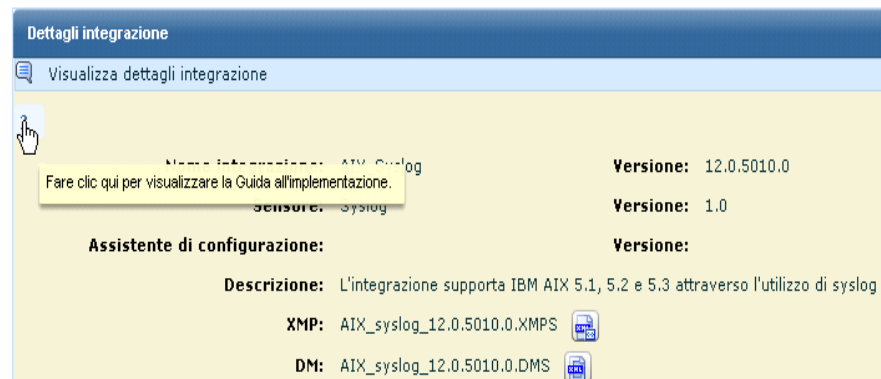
Dettagli integrazione

Visualizza dettagli integrazione

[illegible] AIX_Syslog

Versione: 12.0.5010.0

Fare clic qui per visualizzare la Guida all'implementazione.

Sensore: Syslog

Versione: 1.0

Assistente di configurazione:

Versione:

Descrizione: L'integrazione supporta IBM AIX 5.1, 5.2 e 5.3 attraverso l'utilizzo di syslog

XMP: AIX_syslog_12.0.5010.0.XMPS

DM: AIX_syslog_12.0.5010.0.DMS